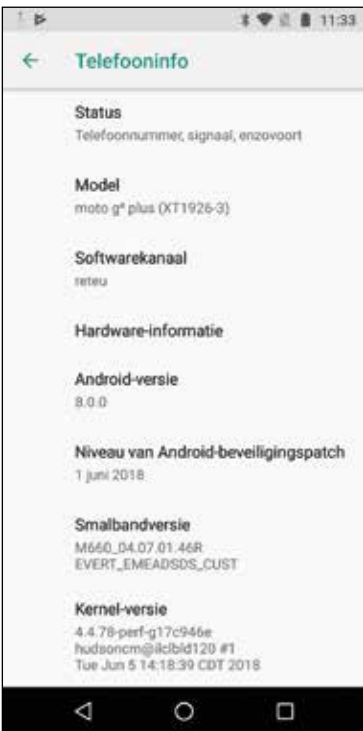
11:33

Telefooninfo

Status
Telefoonnummer, signaal, enzovoort

Model
moto g⁶ plus (XT1926-3)

Softwarekanaal
reteu

Hardware-informatie

Android-versie
8.0.0

Niveau van Android-beveiligingspatch
1 juni 2018

Smalbandversie
M660_04.07.01.46R
EVERT_EMEADSDS_CUST

Kernel-versie
4.4.78-perf-g17c946e
hudsoncm@ilclbld120 #1
Tue Jun 5 14:18:39 CDT 2018